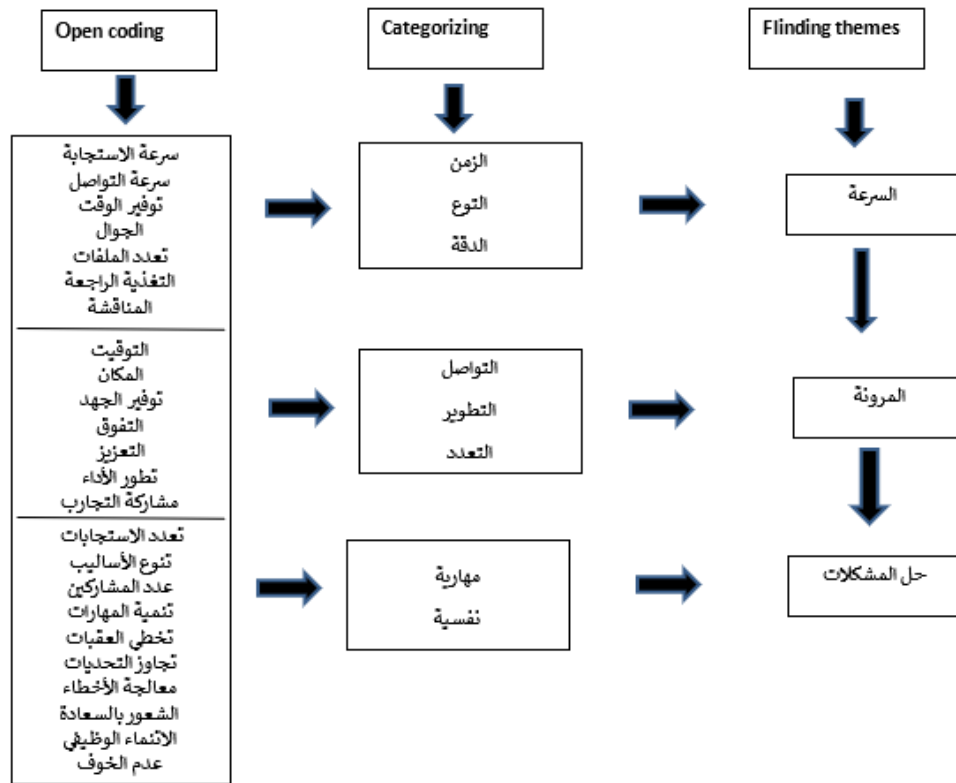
Open coding

Categorizing

Flinding themes

سرعة الاستجابة
سرعة التواصل
توفير الوقت
الجوال
تعدد الملفات
التغذية الراجعة
المناقشة

التوقيت
المكان
توفير الجهد
التفوق
التعزيز
تطور الأداء
مشاركة التجارب

تعدد الاستجابات
تنوع الأساليب
عدد المشاركين
تنمية المهارات
تخطي العقبات
تجاوز التحديات
معالجة الأخطاء
الشعور بالسعادة
الانتماء الوظيفي
عدم الخوف

الزمن
التوع
الدقة

التواصل
التطوير
التعدد

مهارية
نفسية

السرعة

المرونة

حل المشكلات